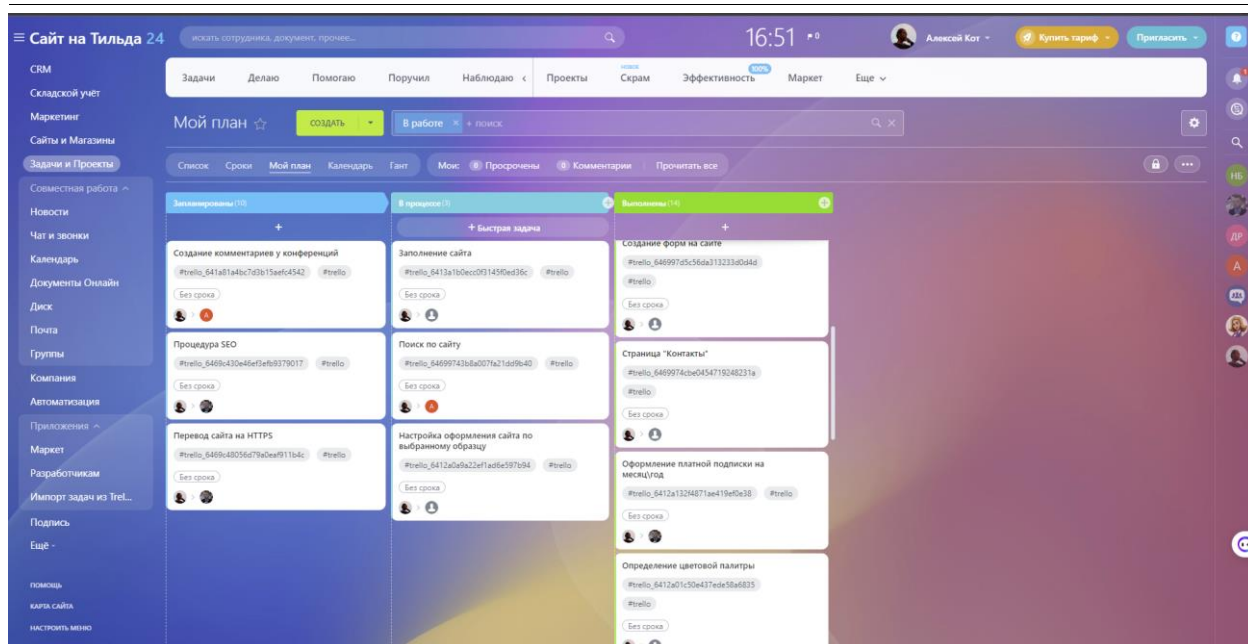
Сайт на Тильда 24

искать сотрудника, документ, прочее...

16:51

Алексей Кот

Купить тариф

Пригласить

CRM
Складской учёт
Маркетинг
Сайты и Магазины
Задачи и Проекты
Совместная работа
Новости
Чат и звонки
Календарь
Документы Онлайн
Диск
Почта
Группы
Компания
Автоматизация
Приложения
Маркет
Разработчикам
Импорт задач из Trel...
Подпись
Ещё -

ПОМОЩЬ
КАРТА САЙТА
НАСТРОИТЬ МЕНЮ

Задачи | Делаю | Помогаю | Поручил | Наблюдаю | Проекты | НОВОЕ Скрам | 100% Эффективность | Маркет | Еще

Мой план

СОЗДАТЬ

В работе + поиск

Список | Сроки | Мой план | Календарь | Гант | Мои: 0 Просрочены | 0 Комментарии | Прочитать все

Запланированы (10)

+

Создание комментариев у конференций
#trello_641a81a4bc7d3b15aefc4542 #trello
Без срока

Процедура SEO
#trello_6469c430e46ef3efb9379017 #trello
Без срока

Перевод сайта на HTTPS
#trello_6469c48056d79a0eaf911b4c #trello
Без срока

В процессе (3)

+ Быстрая задача

Заполнение сайта
#trello_6413a1b0ecc0f3145f0ed36c #trello
Без срока

Поиск по сайту
#trello_64699743b8a007fa21dd9b40 #trello
Без срока

Настройка оформления сайта по выбранному образцу
#trello_6412a0a9a22ef1ad6e597b94 #trello
Без срока

Выполнены (14)

+

Создание форм на сайте
#trello_646997d5c56da313233d0d4d
#trello
Без срока

Страница "Контакты"
#trello_6469974cbe0454719248231a
#trello
Без срока

Оформление платной подписки на месяц\год
#trello_6412a132f4871ae419ef0e38 #trello
Без срока

Определение цветовой палитры
#trello_6412a01c50e437ede58a6835
#trello
Без срока

НБ
ДР
A